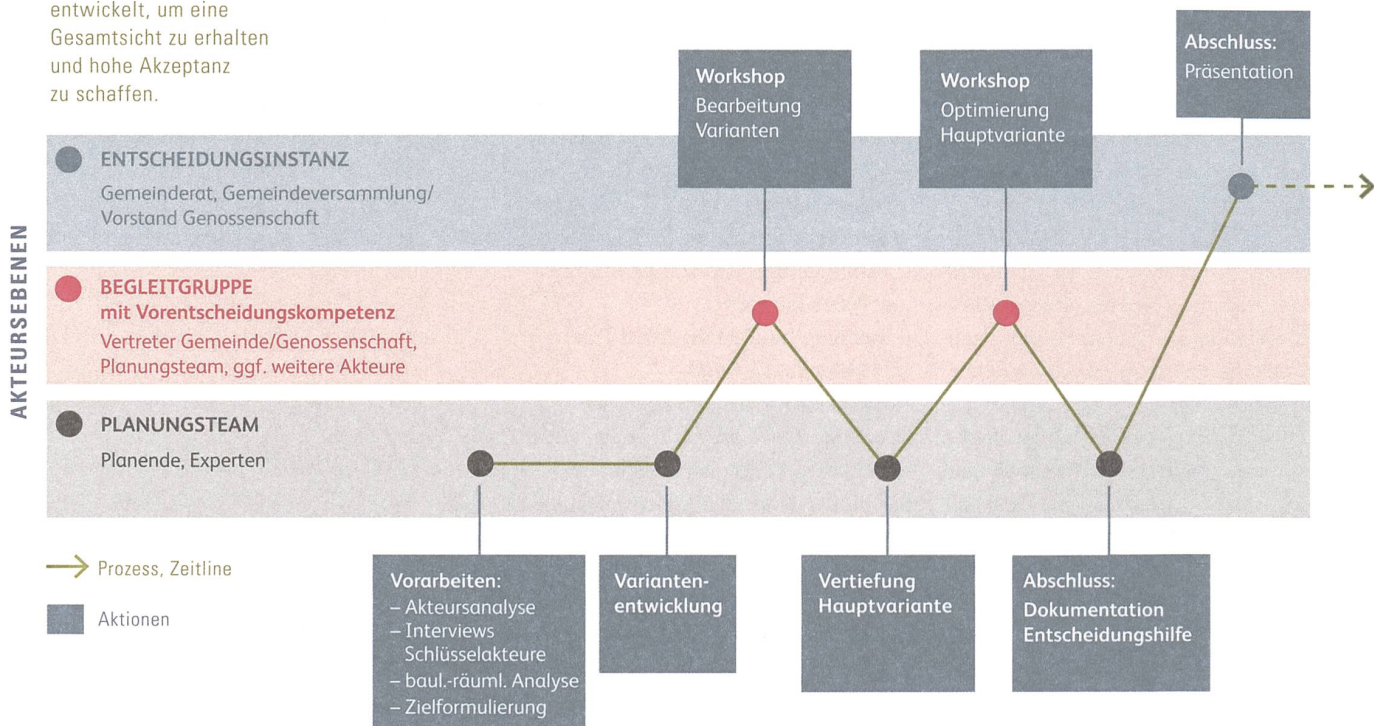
entwickelt, um eine Gesamtsicht zu erhalten und hohe Akzeptanz zu schaffen.

Workshop
Bearbeitung Varianten

Workshop
Optimierung Hauptvariante

Abschluss:
Präsentation

AKTEURSEBENEN

ENTSCHEIDUNGSINSTANZ
Gemeinderat, Gemeindeversammlung/ Vorstand Genossenschaft

BEGLEITGRUPPE
mit Vorentscheidungskompetenz
Vertreter Gemeinde/Genossenschaft, Planungsteam, ggf. weitere Akteure

PLANUNGSTEAM
Planende, Experten

Prozess, Zeitline

Aktionen

Vorarbeiten:
– Akteursanalyse
– Interviews Schlüsselakteure
– baul.-räuml. Analyse
– Zielformulierung

Variantenentwicklung

Vertiefung Hauptvariante

Abschluss:
Dokumentation Entscheidungshilfe